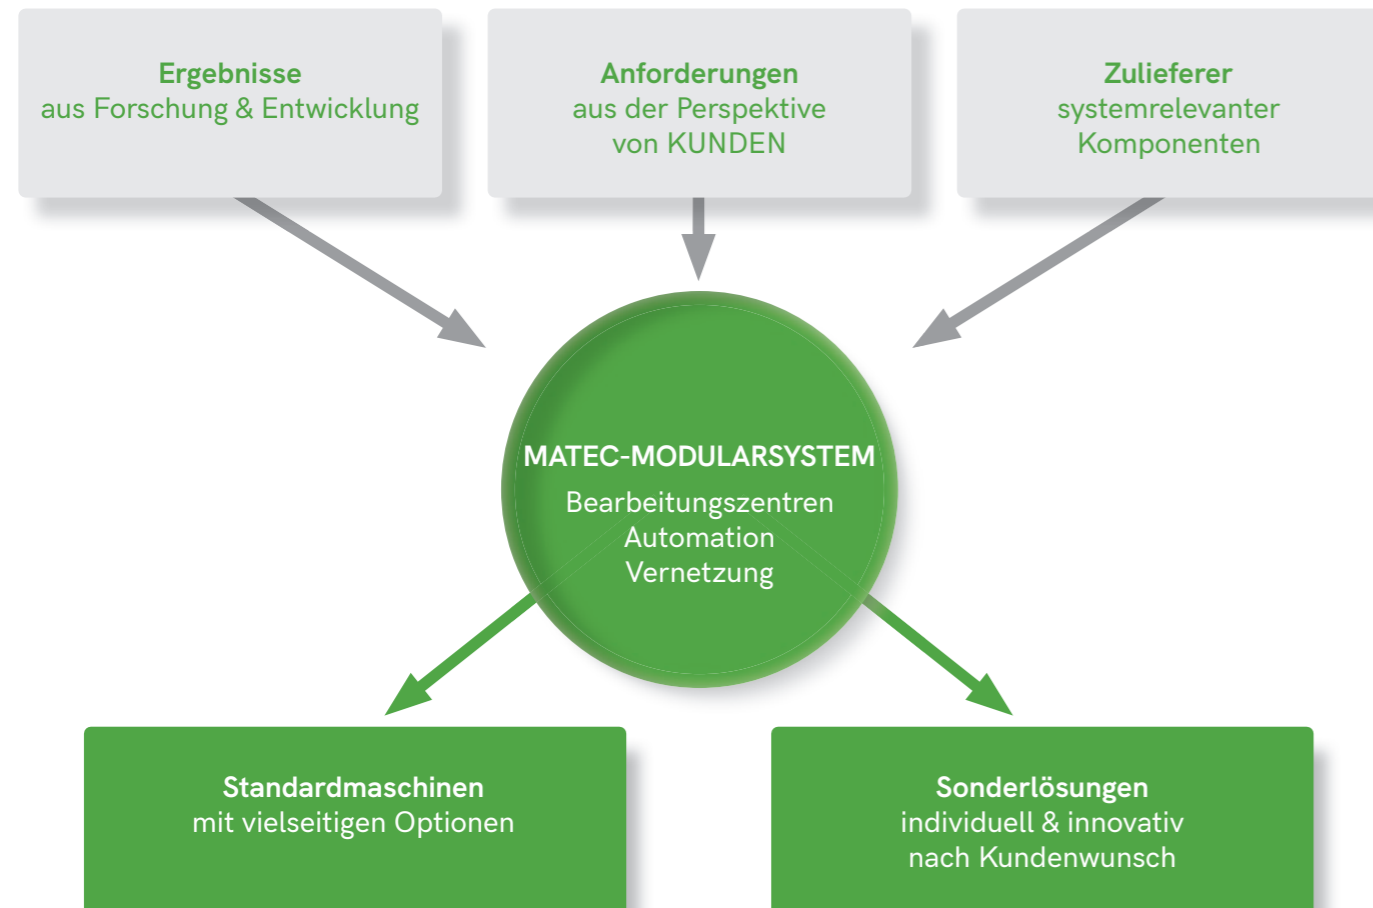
Ergebnisse
aus Forschung & Entwicklung

Anforderungen
aus der Perspektive
von KUNDEN

Zulieferer
systemrelevanter
Komponenten

MATEC-MODULARSYSTEM
Bearbeitungszentren
Automation
Vernetzung

Standardmaschinen
mit vielseitigen Optionen

Sonderlösungen
individuell & innovativ
nach Kundenwunsch